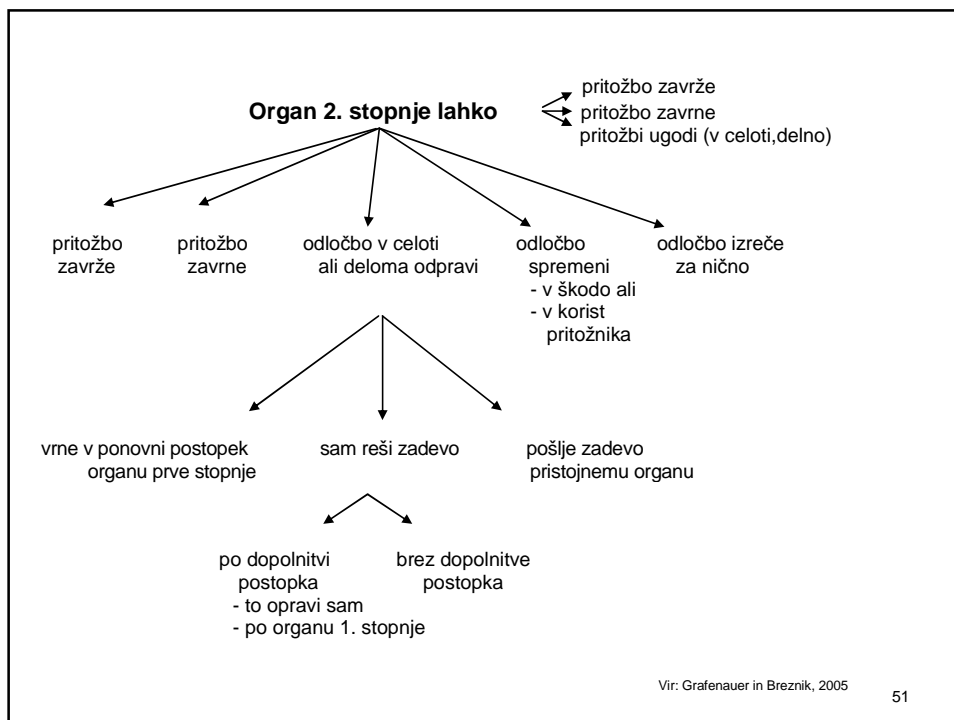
**Organ 2. stopnje lahko**

pritožbo zavrže
pritožbo zavrne
pritožbi ugodi (v celoti,delno)

pritožbo zavrže

pritožbo zavrne

odločbo v celoti ali deloma odpravi

odločbo spremeni
- v škodo ali
- v korist pritožnika

odločbo izreče za nično

vrne v ponovni postopek organu prve stopnje

sam reši zadevo

pošlje zadevo pristojnemu organu

po dopolnitvi postopka
- to opravi sam
- po organu 1. stopnje

brez dopolnitve postopka

Vir: Grafenauer in Breznik, 2005

51